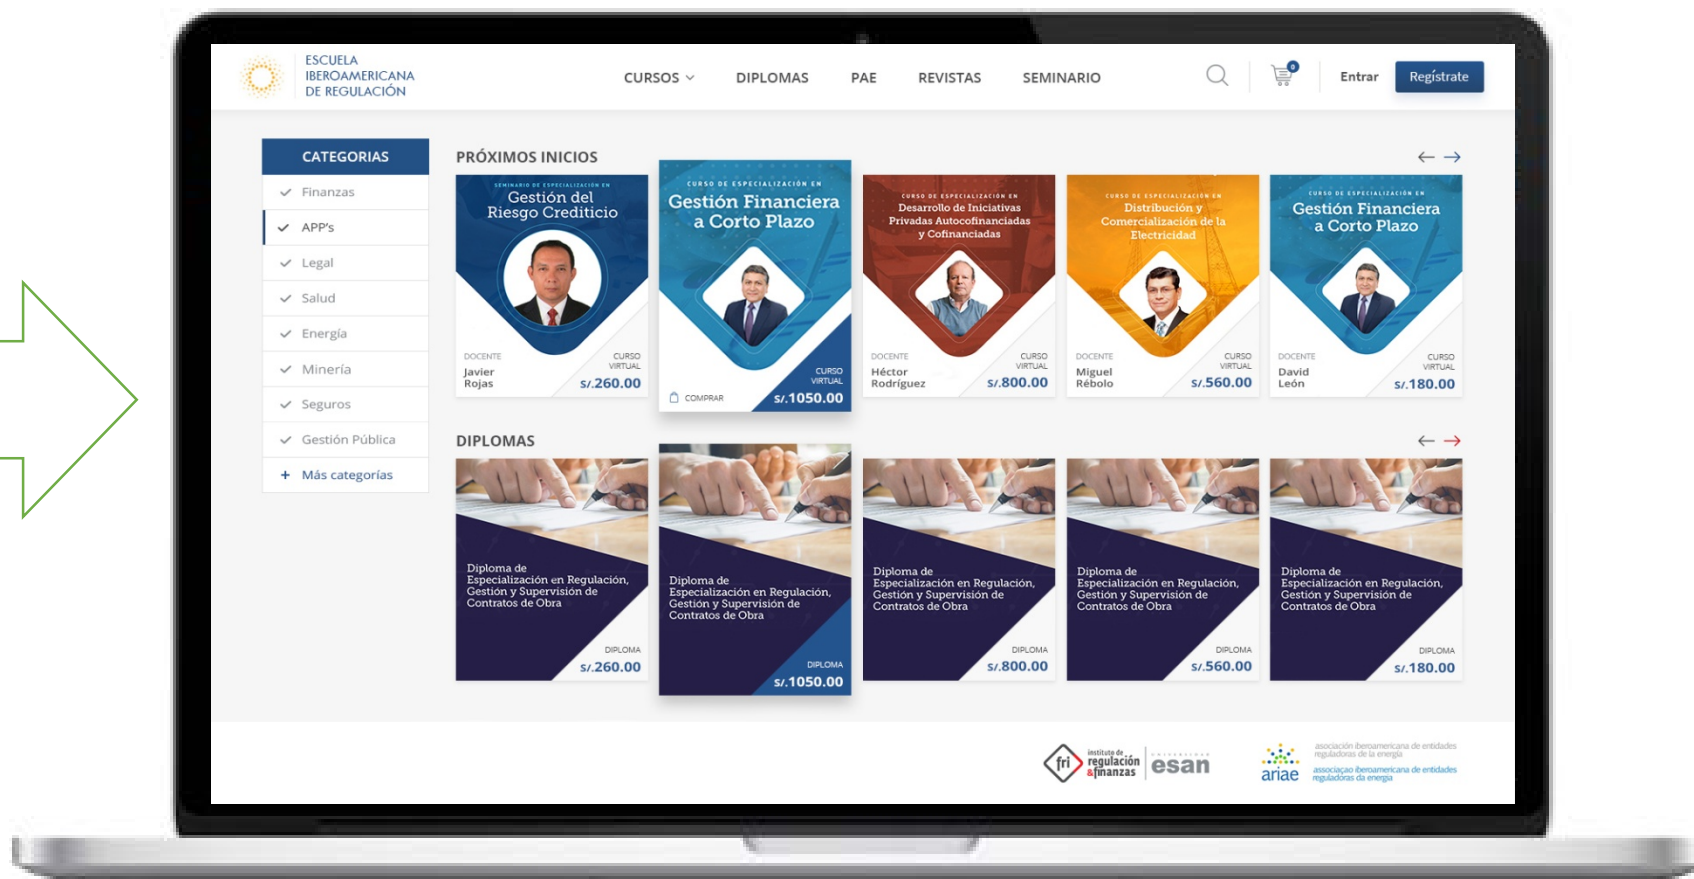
ESCUELA IBEROAMERICANA DE REGULACIÓN

CURSOS DIPLOMAS PAE REVISTAS SEMINARIO

0

Entrar Regístrate

CATEGORIAS

Finanzas
APP's
Legal
Salud
Energía
Minería
Seguros
Gestión Pública
+ Más categorías

PRÓXIMOS INICIOS

SEMINARIO DE ESPECIALIZACIÓN EN
Gestión del Riesgo Crediticio
DOCENTE
Javier Rojas
CURSO VIRTUAL
S/.260.00

CURSO DE ESPECIALIZACIÓN EN
Gestión Financiera a Corto Plazo
COMPRAR
CURSO VIRTUAL
S/.1050.00

CURSO DE ESPECIALIZACIÓN EN
Desarrollo de Iniciativas Privadas Autocofinanciadas y Cofinanciadas
DOCENTE
Héctor Rodríguez
CURSO VIRTUAL
S/.800.00

CURSO DE ESPECIALIZACIÓN EN
Distribución y Comercialización de la Electricidad
DOCENTE
Miguel Rébolo
CURSO VIRTUAL
S/.560.00

CURSO DE ESPECIALIZACIÓN EN
Gestión Financiera a Corto Plazo
DOCENTE
David León
CURSO VIRTUAL
S/.180.00

DIPLOMAS

Diploma de Especialización en Regulación, Gestión y Supervisión de Contratos de Obra
DIPLOMA
S/.260.00

Diploma de Especialización en Regulación, Gestión y Supervisión de Contratos de Obra
DIPLOMA
S/.1050.00

Diploma de Especialización en Regulación, Gestión y Supervisión de Contratos de Obra
DIPLOMA
S/.800.00

Diploma de Especialización en Regulación, Gestión y Supervisión de Contratos de Obra
DIPLOMA
S/.560.00

Diploma de Especialización en Regulación, Gestión y Supervisión de Contratos de Obra
DIPLOMA
S/.180.00

fri instituto de regulación & finanzas esan

ariae asociación iberoamericana de entidades reguladoras de la energía
associação iberoamericana de entidades reguladoras da energia